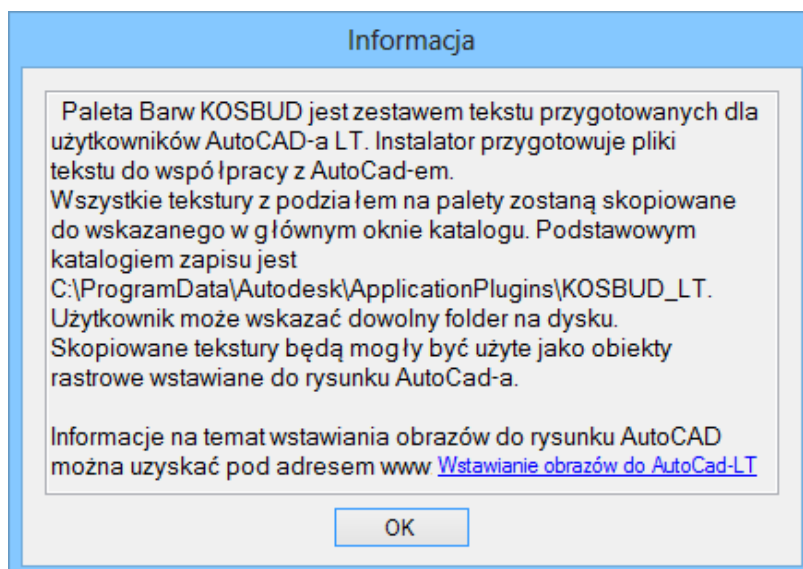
Informacja

Paleta Barw KOSBUD jest zestawem tekstu przygotowanych dla użytkowników AutoCAD-a LT. Instalator przygotowuje pliki tekstu do współpracy z AutoCad-em.
Wszystkie tekstury z podziałem na palety zostaną skopiowane do wskazanego w głównym oknie katalogu. Podstawowym katalogiem zapisu jest C:\ProgramData\Autodesk\ApplicationPlugins\KOSBUD_LT.
Użytkownik może wskazać dowolny folder na dysku.
Skopiowane tekstury będą mogły być użyte jako obiekty rastrowe wstawiane do rysunku AutoCad-a.

Informacje na temat wstawiania obrazów do rysunku AutoCAD można uzyskać pod adresem www Wstawianie obrazów do AutoCad-LT

OK